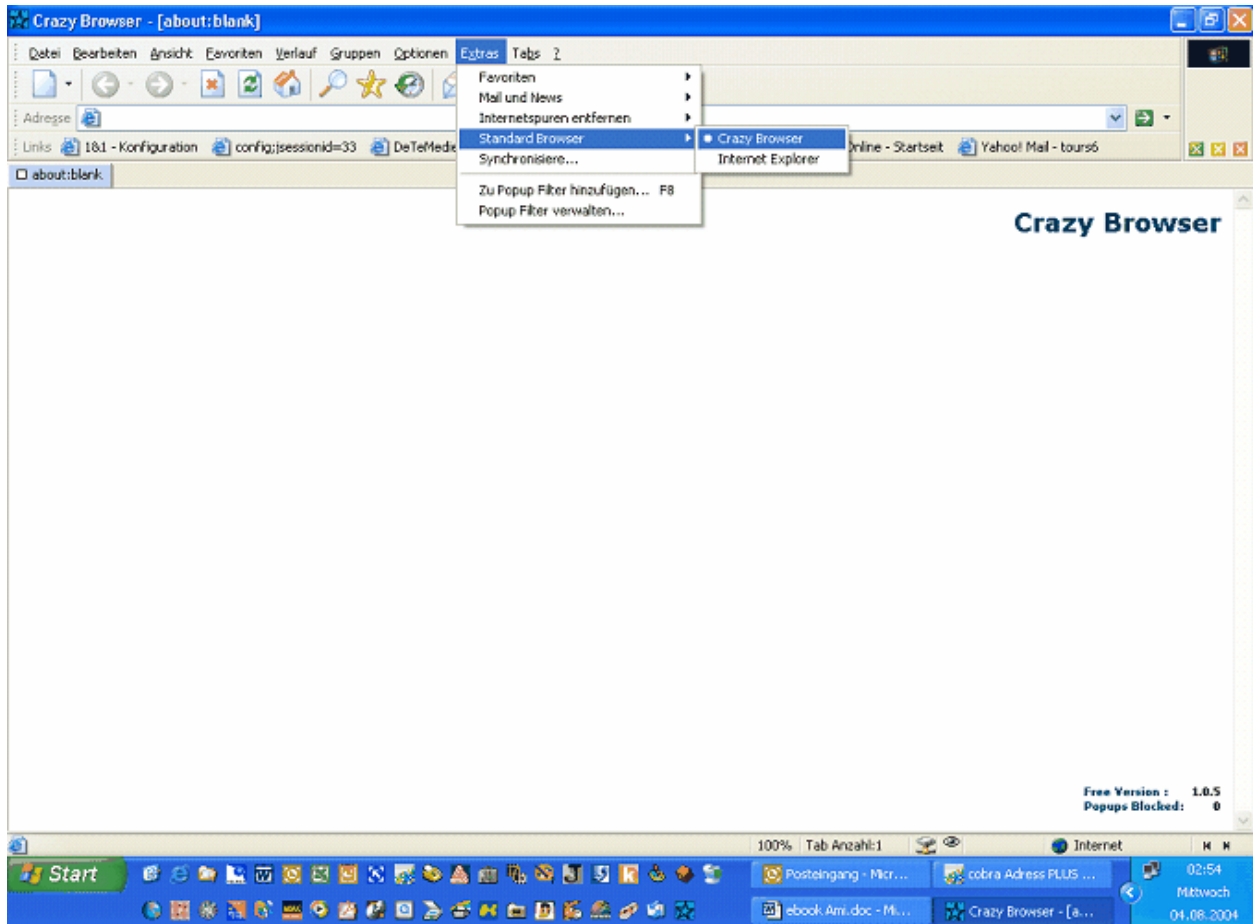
Crazy Browser - [about:blank]

Datei Bearbeiten Ansicht Favoriten Verlauf Gruppen Optionen Extras Tabs ?

Adresse

Links 1&1 - Konfiguration config;jsessionid=33 DeTeMedie Online - Startseit Yahoo! Mail - tours6

about:blank

Favoriten
Mail und News
Internetspuren entfernen
Standard Browser
Synchronisiere...
Zu Popup Filter hinzufügen... F8
Popup Filter verwalten...

Crazy Browser
Internet Explorer

Crazy Browser

Free Version : 1.0.5
Popups Blocked: 0

100% Tab Anzahl:1 Internet

Start

Posteingang - Micr...
cobra Adress PLUS ...
ebook Ami.doc - Mi...
Crazy Browser - [a...

02:54
Mittwoch
04.08.2004